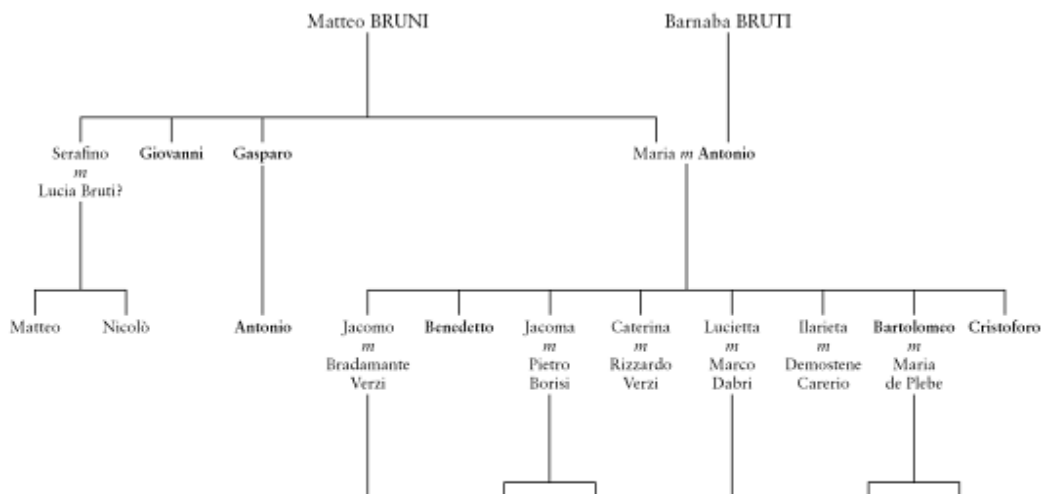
Matteo BRUNI

Barnaba BRUTI

Serafino
*m*
Lucia Bruti?

**Giovanni**

**Gasparo**

Maria *m* **Antonio**

Matteo

Nicolò

**Antonio**

Jacomo
*m*
Bradamante
Verzi

**Benedetto**

Jacoma
*m*
Pietro
Borisi

Caterina
*m*
Rizzardo
Verzi

Lucietta
*m*
Marco
Dabri

Ilarieta
*m*
Demostene
Carerio

**Bartolomeo**
*m*
Maria
de Plebe

**Cristoforo**